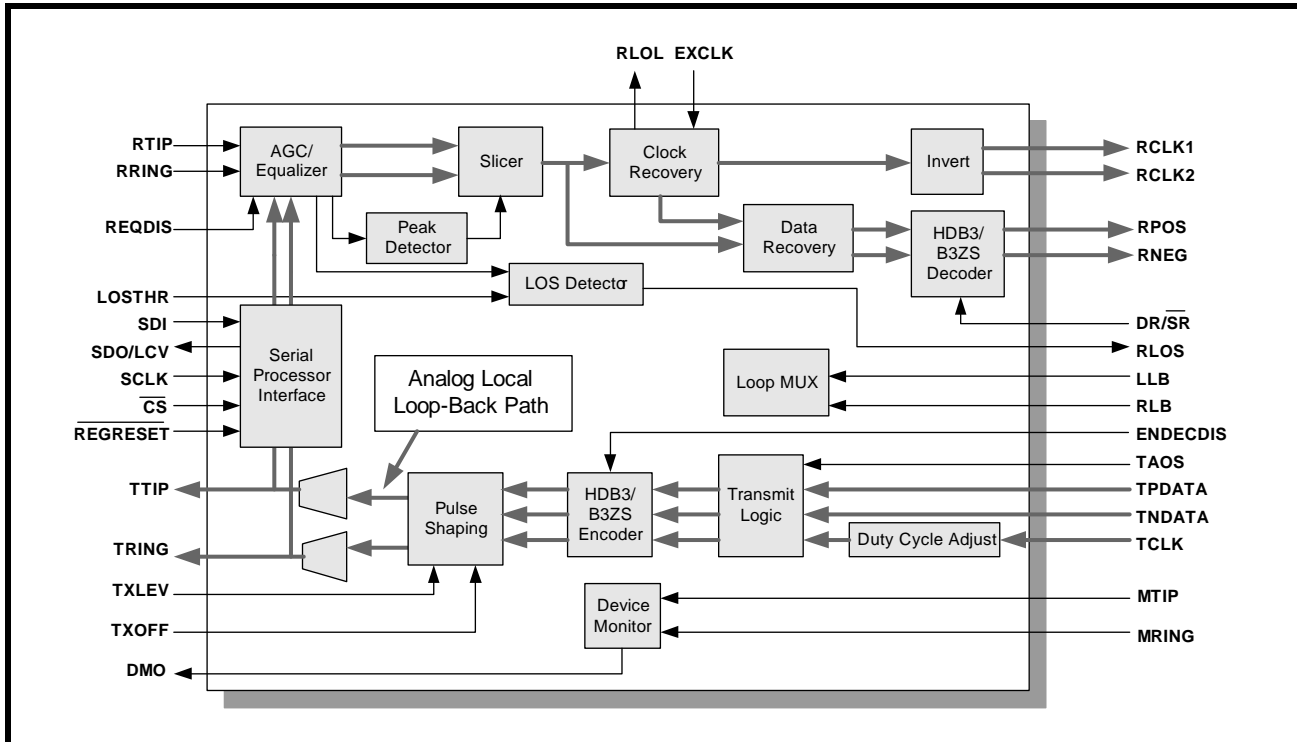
RLOL EXCLK

RTIP
RRING
REQDIS
LOSTHR
SDI
SDO/LCV
SCLK
$\overline{CS}$
$\overline{REGRESET}$
TTIP
TRING
TXLEV
TXOFF
DMO

AGC/ Equalizer
Slicer
Clock Recovery
Invert
Peak Detector
Data Recovery
HDB3/ B3ZS Decoder
LOS Detector
Serial Processor Interface
Analog Local Loop-Back Path
Loop MUX
Pulse Shaping
HDB3/ B3ZS Encoder
Transmit Logic
Duty Cycle Adjust
Device Monitor

RCLK1
RCLK2
RPOS
RNEG
DR/$\overline{SR}$
RLOS
LLB
RLB
ENDECDIS
TAOS
TPDATA
TNDATA
TCLK
MTIP
MRING